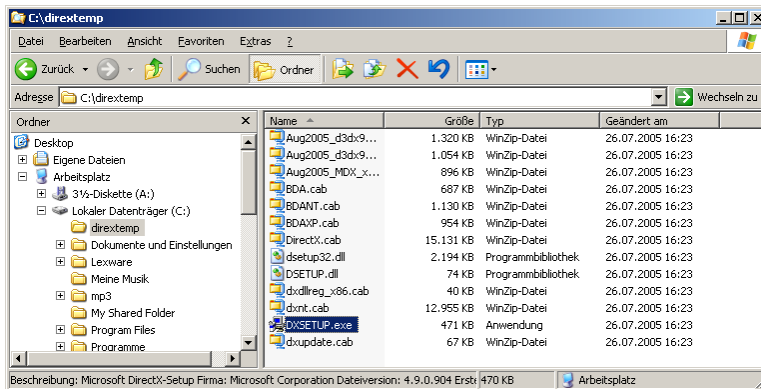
C:\dirextemp

Datei Bearbeiten Ansicht Favoriten Extras ?

Zurück Suchen Ordner

Adresse C:\dirextemp Wechseln zu

Ordner

Desktop
Eigene Dateien
Arbeitsplatz
3½-Diskette (A:)
Lokaler Datenträger (C:)
dirextemp
Dokumente und Einstellungen
Lexware
Meine Musik
mp3
My Shared Folder
Program Files
Programme

| Name | Größe | Typ | Geändert am |
|---|---|---|---|
| Aug2005_d3dx9... | 1.320 KB | WinZip-Datei | 26.07.2005 16:23 |
| Aug2005_d3dx9... | 1.054 KB | WinZip-Datei | 26.07.2005 16:23 |
| Aug2005_MDX_x... | 896 KB | WinZip-Datei | 26.07.2005 16:23 |
| BDA.cab | 687 KB | WinZip-Datei | 26.07.2005 16:23 |
| BDANT.cab | 1.130 KB | WinZip-Datei | 26.07.2005 16:23 |
| BDAXP.cab | 954 KB | WinZip-Datei | 26.07.2005 16:23 |
| DirectX.cab | 15.131 KB | WinZip-Datei | 26.07.2005 16:23 |
| dsetup32.dll | 2.194 KB | Programmbibliothek | 26.07.2005 16:23 |
| DSETUP.dll | 74 KB | Programmbibliothek | 26.07.2005 16:23 |
| dxdllreg_x86.cab | 40 KB | WinZip-Datei | 26.07.2005 16:23 |
| dxnt.cab | 12.955 KB | WinZip-Datei | 26.07.2005 16:23 |
| DXSETUP.exe | 471 KB | Anwendung | 26.07.2005 16:23 |
| dxupdate.cab | 67 KB | WinZip-Datei | 26.07.2005 16:23 |

Beschreibung: Microsoft DirectX-Setup Firma: Microsoft Corporation Dateiversion: 4.9.0.904 Erst 471 KB Arbeitsplatz